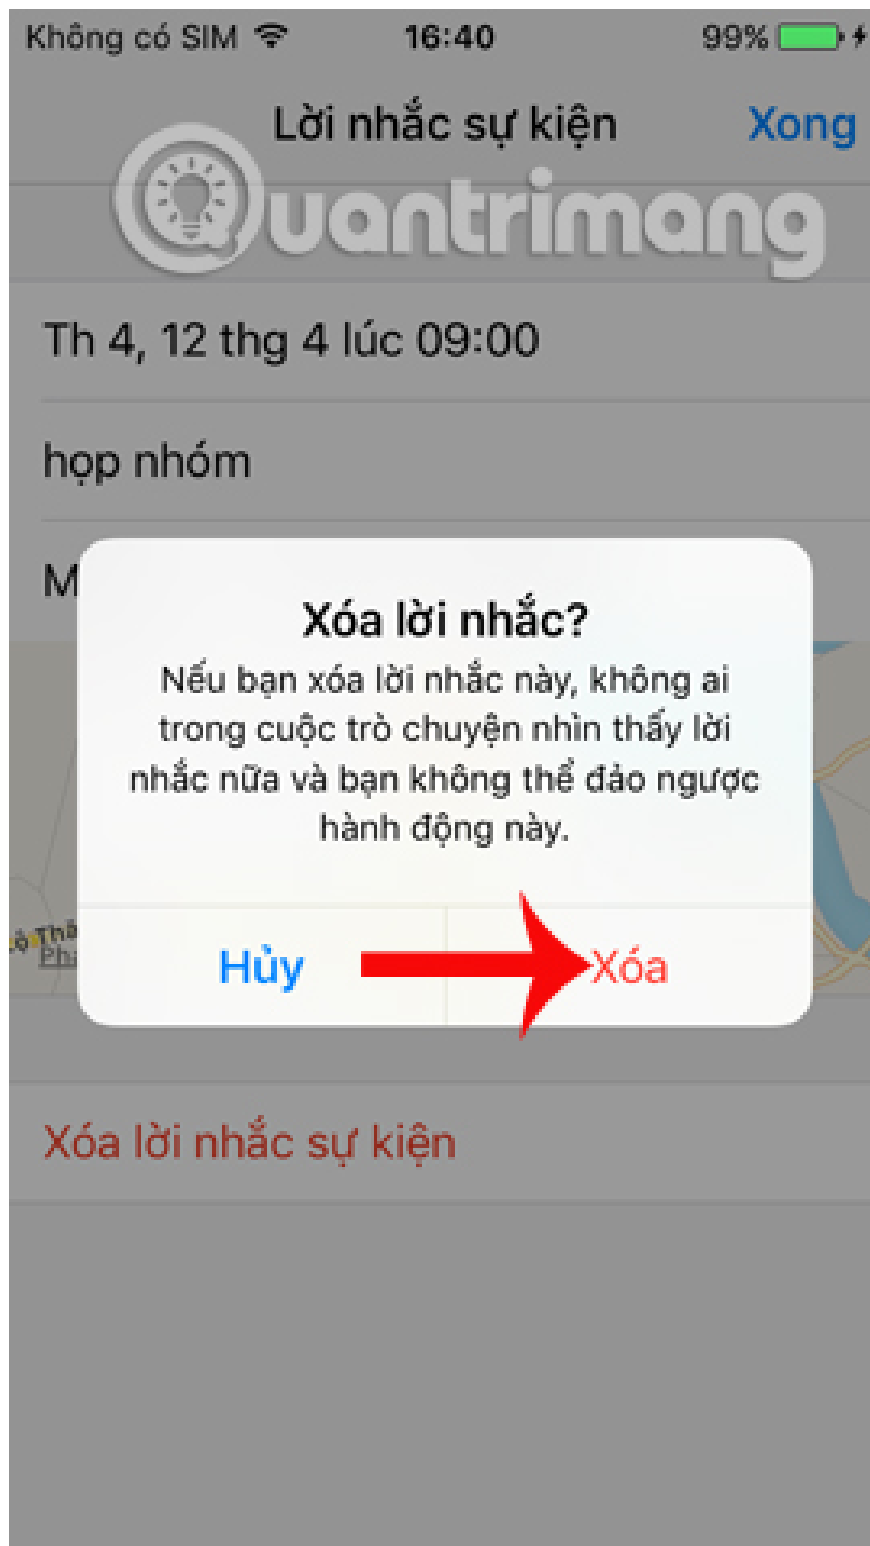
Không có SIM 16:40 99%

Lời nhắc sự kiện Xong

Quantrimang

Th 4, 12 thg 4 lúc 09:00

họp nhóm

M

Xóa lời nhắc?

Nếu bạn xóa lời nhắc này, không ai trong cuộc trò chuyện nhìn thấy lời nhắc nữa và bạn không thể đảo ngược hành động này.

Hủy Xóa

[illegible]

Xóa lời nhắc sự kiện